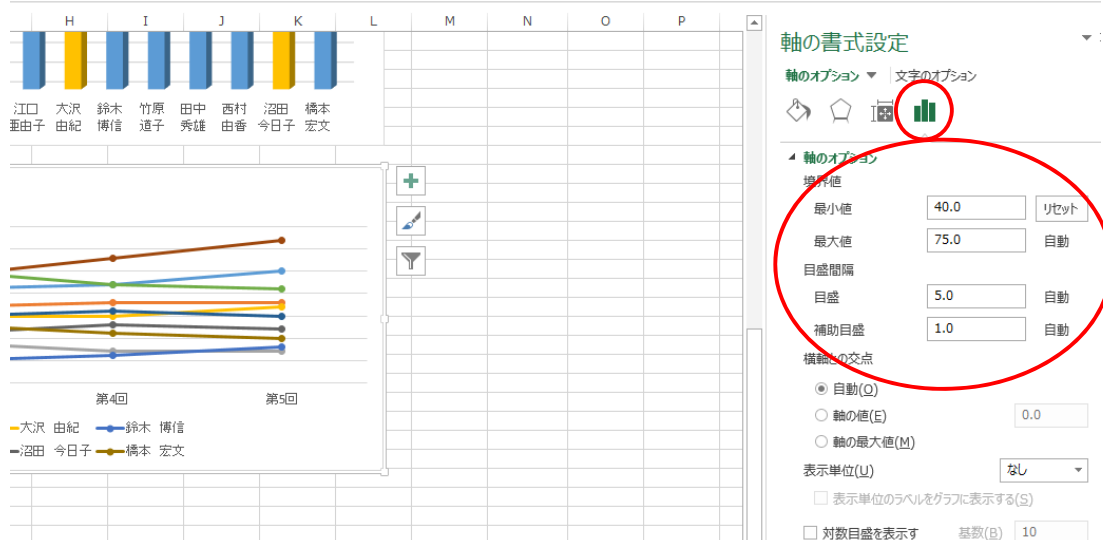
H I J K L M N O P

江口 亜由子
大沢 由紀
鈴木 博信
竹原 道子
田中 秀雄
西村 由香
沼田 今日子
橋本 宏文

第4回
第5回

大沢 由紀
鈴木 博信
沼田 今日子
橋本 宏文

軸の書式設定
軸のオプション ▼
文字のオプション

◢ 軸のオプション
境界値
最小値 40.0 リセット
最大値 75.0 自動
目盛間隔
目盛 5.0 自動
補助目盛 1.0 自動
横軸との交点
自動(O)
軸の値(E) 0.0
軸の最大値(M)
表示単位(U) なし
表示単位のラベルをグラフに表示する(S)
対数目盛を表示す 基数(B) 10